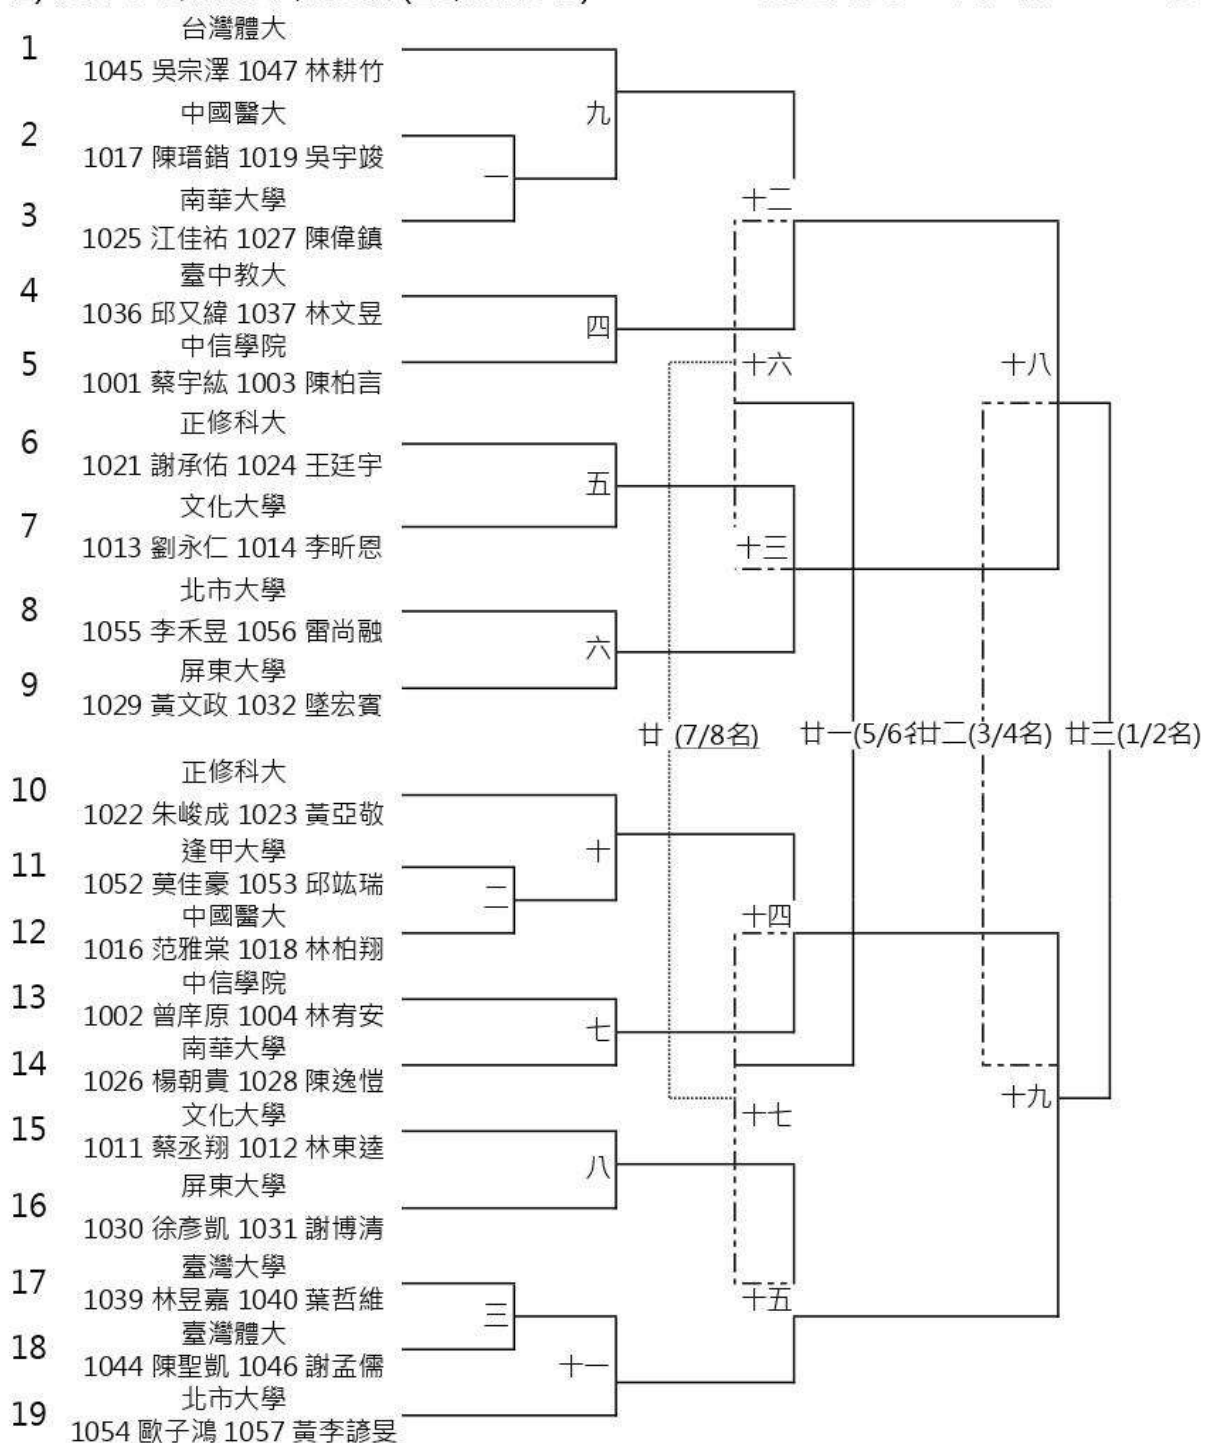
1 台灣體大
1045 吳宗澤 1047 林耕竹
2 中國醫大
1017 陳瑨鍇 1019 吳宇竣
3 南華大學
1025 江佳祐 1027 陳偉鎮
4 臺中教大
1036 邱又緯 1037 林文昱
5 中信學院
1001 蔡宇紘 1003 陳柏言
6 正修科大
1021 謝承佑 1024 王廷宇
7 文化大學
1013 劉永仁 1014 李昕恩
8 北市大學
1055 李禾昱 1056 雷尚融
9 屏東大學
1029 黃文政 1032 墜宏賓
10 正修科大
1022 朱峻成 1023 黃亞敬
11 逢甲大學
1052 莫佳豪 1053 邱竑瑞
12 中國醫大
1016 范雅棠 1018 林柏翔
13 中信學院
1002 曾庠原 1004 林宥安
14 南華大學
1026 楊朝貴 1028 陳逸愷
15 文化大學
1011 蔡丞翔 1012 林東達
16 屏東大學
1030 徐彥凱 1031 謝博清
17 臺灣大學
1039 林昱嘉 1040 葉哲維
18 臺灣體大
1044 陳聖凱 1046 謝孟儒
19 北市大學
1054 歐子鴻 1057 黃李諺旻

九
一
十二
四
十六
十八
五
十三
六
廿 (7/8名) 廿一(5/6名) 廿二(3/4名) 廿三(1/2名)
十
二
十四
七
十九
十七
八
十五
三
十一